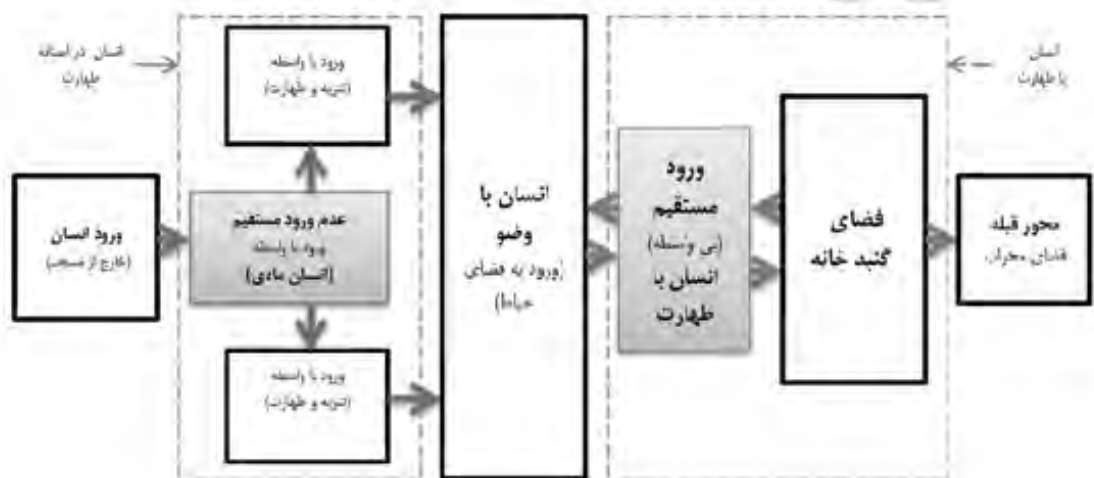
انسان با طهارت

محور قبله
(فضای محراب)

فضای گنبد خانه

ورود مستقیم
(بی واسطه)
انسان با طهارت

انسان با وضو
(ورود به فضای حیاط)

انسان در اضافه طهارت

ورود با واسطه
(تزیه و طهارت)

عدم ورود مستقیم
ورود با واسطه
(انسان مادی)

ورود با واسطه
(تزیه و طهارت)

ورود انسان
(خارج از مسجد)